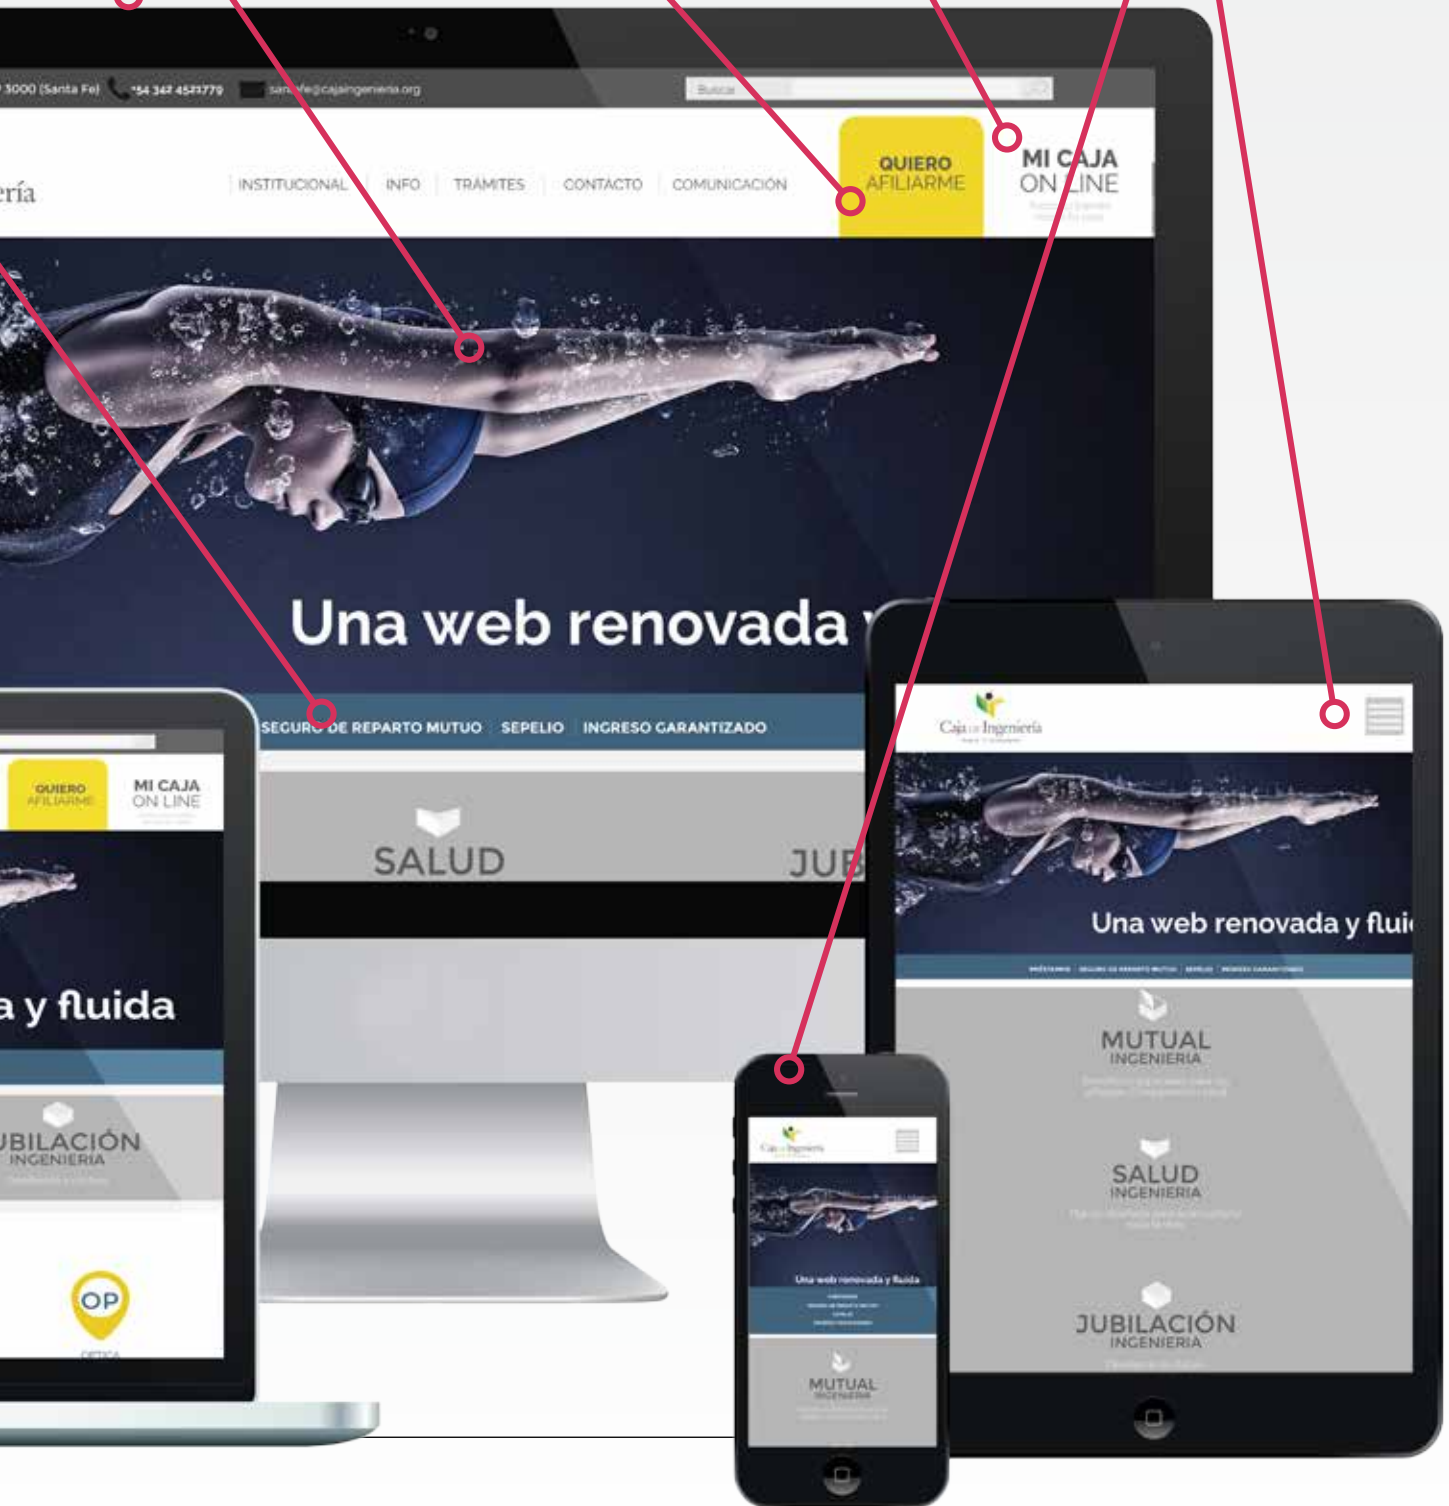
3000 (Santa Fe) +54 342 4521779 santafe@cajaingenieria.org Buscar

ería

INSTITUCIONAL | INFO | TRÁMITES | CONTACTO | COMUNICACIÓN

QUIERO AFILIARME

MI CAJA ON LINE

Una web renovada y

SEGURO DE REPARTO MUTUO | SEPELIO | INGRESO GARANTIZADO

SALUD

JUB

QUIERO AFILIARME

MI CAJA ON LINE

a y fluida

JUBILACIÓN INGENIERÍA

OP

ÓPTICA

Caja de Ingeniería

Una web renovada y flui

MUTUAL INGENIERÍA

SALUD INGENIERÍA

JUBILACIÓN INGENIERÍA

Caja de Ingeniería

Una web renovada y fluida

MUTUAL INGENIERÍA